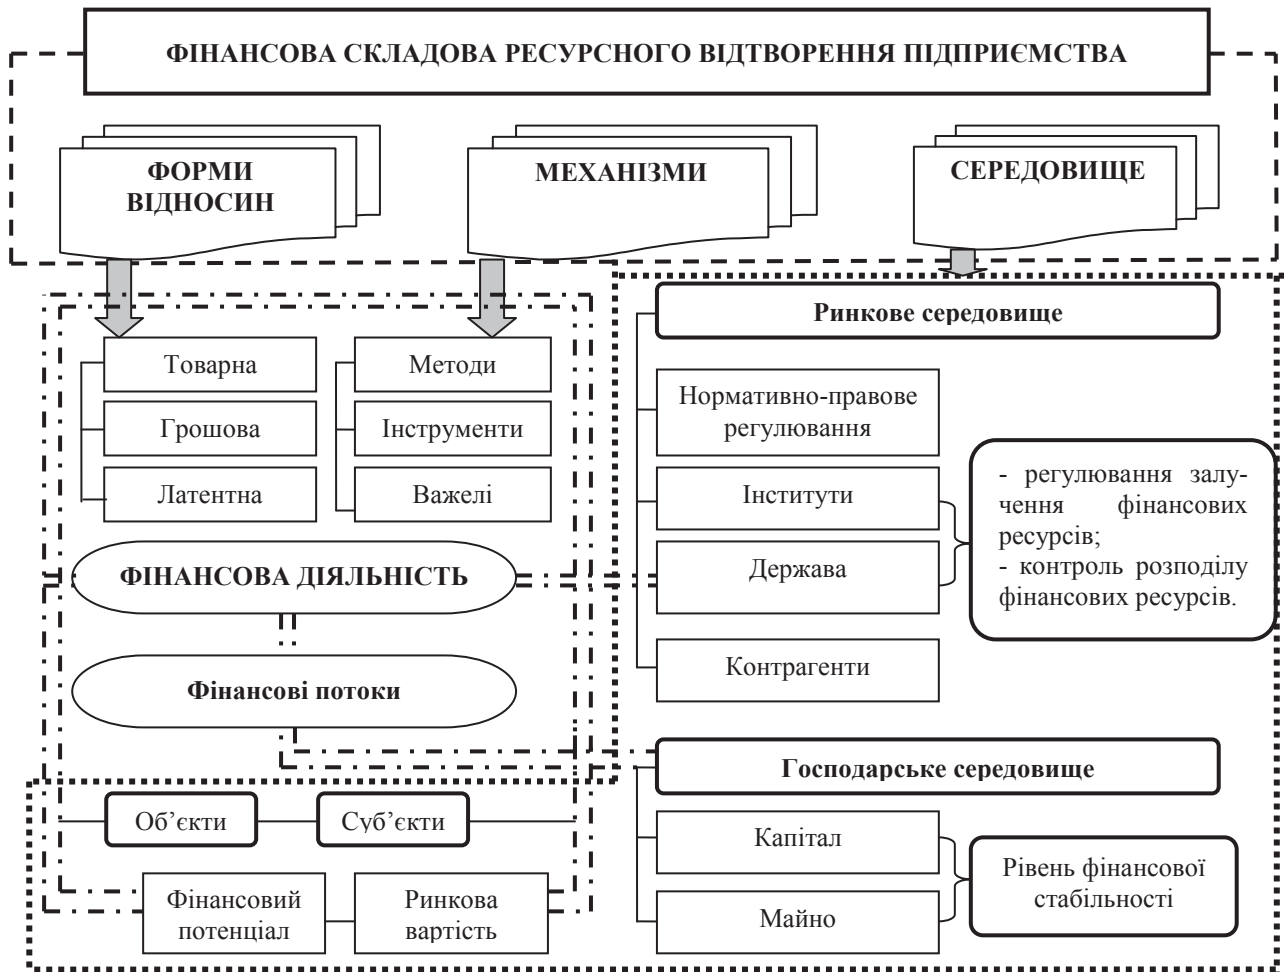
ФІНАНСОВА СКЛАДОВА РЕСУРСНОГО ВІДТВОРЕННЯ ПІДПРИЄМСТВА

ФОРМИ ВІДНОСИН

МЕХАНІЗМИ

СЕРЕДОВИЩЕ

Товарна

Грошова

Латентна

Методи

Інструменти

Важелі

ФІНАНСОВА ДІЯЛЬНІСТЬ

Фінансові потоки

Об'єкти

Суб'єкти

Фінансовий потенціал

Ринкова вартість

Ринкове середовище

Нормативно-правове регулювання

Інститути

Держава

Контрагенти

- регулювання залучення фінансових ресурсів;
- контроль розподілу фінансових ресурсів.

Господарське середовище

Капітал

Майно

Рівень фінансової стабільності